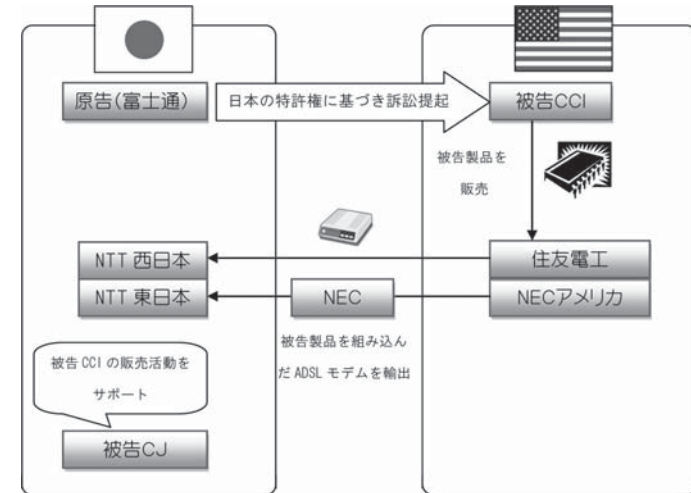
原告(富士通)

日本の特許権に基づき訴訟提起

被告CCI

被告製品を

販売

住友電工

NECアメリカ

NEC

NTT 西日本

NTT 東日本

被告製品を組み込んだ ADSL モデムを輸出

被告 CCI の販売活動をサポート

被告CJ